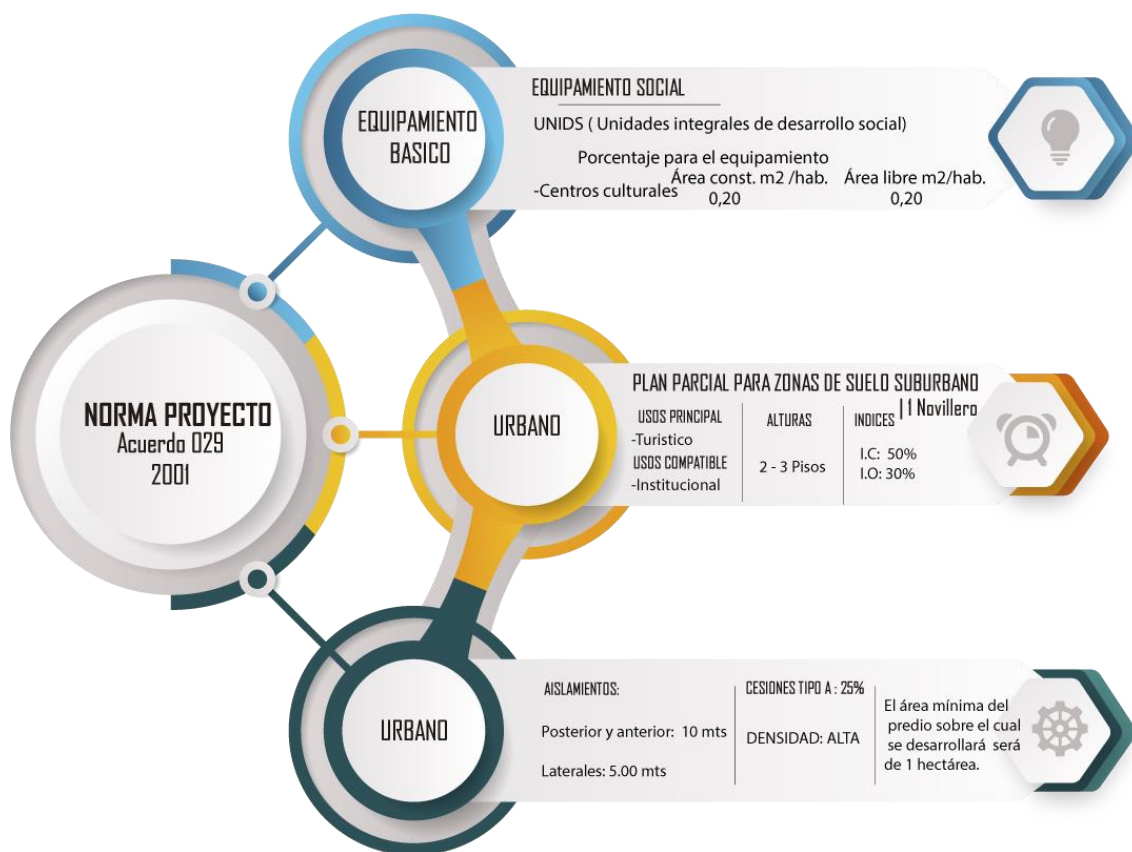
NORMA PROYECTO
Acuerdo 029
2001

EQUIPAMIENTO BASICO

EQUIPAMIENTO SOCIAL

UNIDS ( Unidades integrales de desarrollo social)

Porcentaje para el equipamiento

| | Área const. m2 /hab. | Área libre m2/hab. |
|---|---|---|
| -Centros culturales | 0,20 | 0,20 |

URBANO

PLAN PARCIAL PARA ZONAS DE SUELO SUBURBANO
| 1 Novillero

| USOS PRINCIPAL | ALTURAS | INDICES |
|---|---|---|
| -Turistico | | |
| USOS COMPATIBLE | 2 - 3 Pisos | I.C: 50% |
| -Institucional | | I.O: 30% |

URBANO

AISLAMIENTOS:

Posterior y anterior: 10 mts

Laterales: 5.00 mts

CESIONES TIPO A : 25%

DENSIDAD: ALTA

El área mínima del predio sobre el cual se desarrollará será de 1 hectárea.